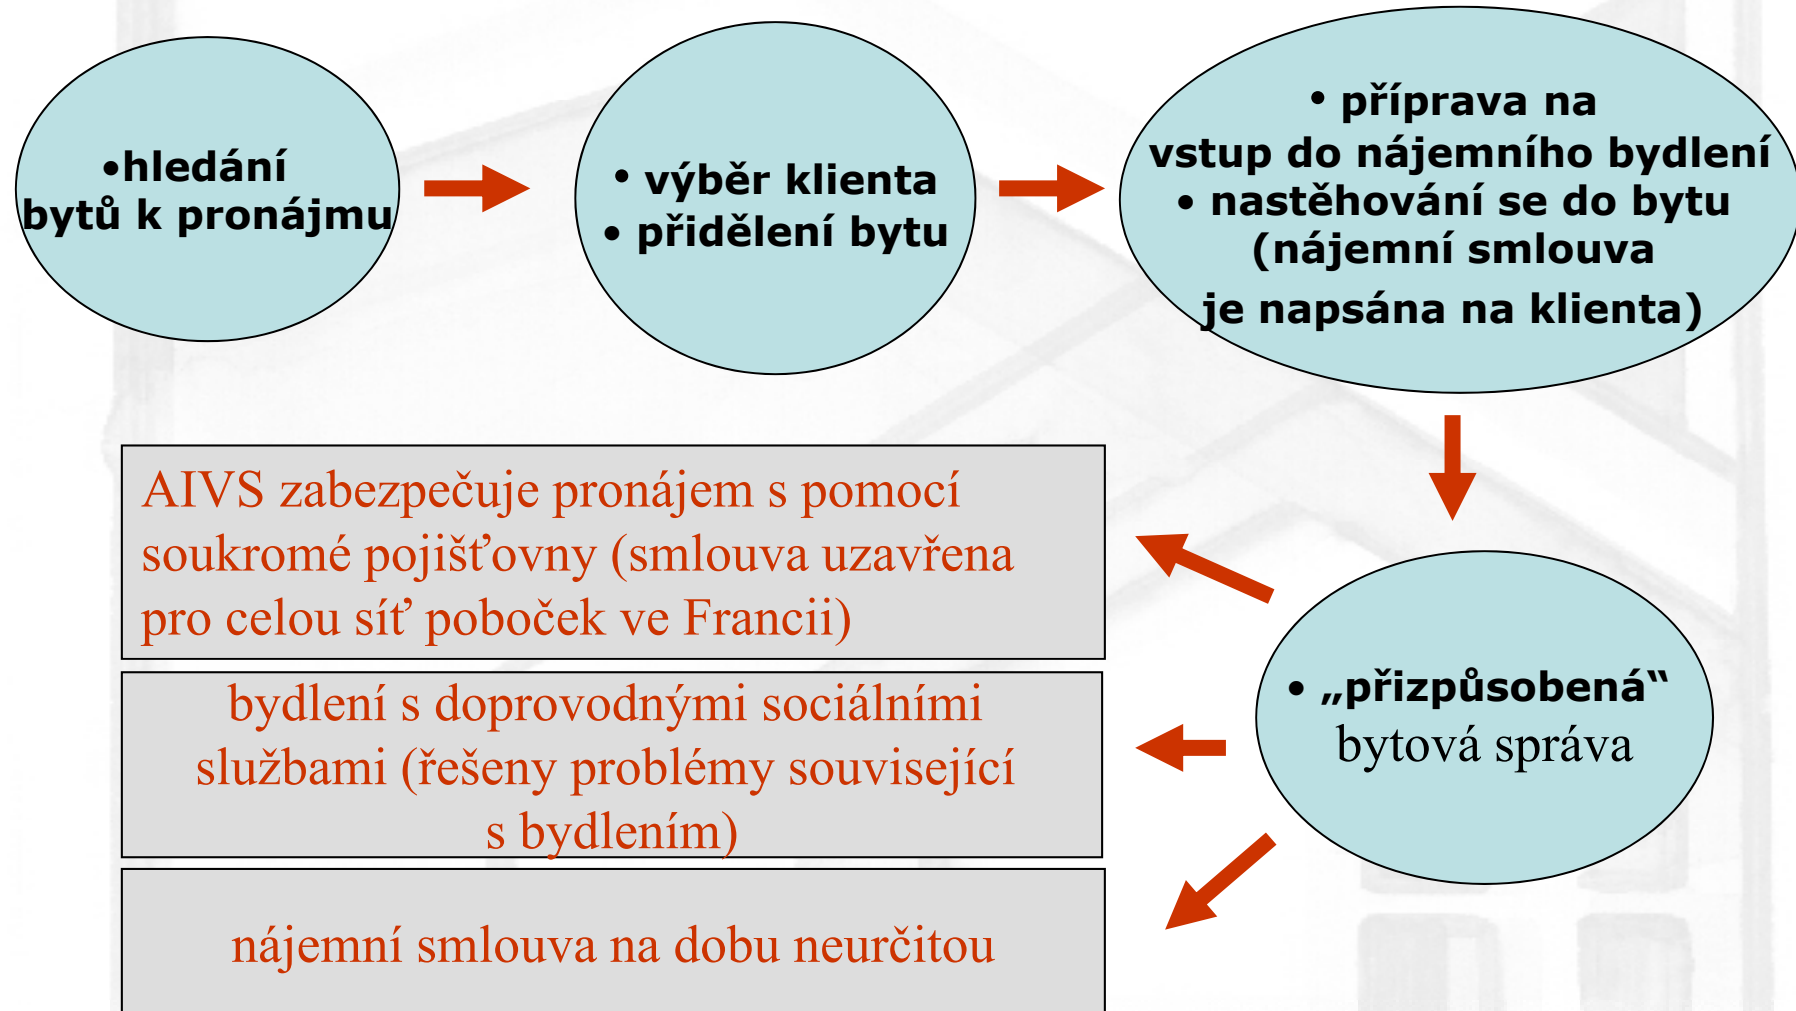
•hledání bytů k pronájmu

• výběr klienta
• přidělení bytu

• příprava na vstup do nájemního bydlení
• nastěhování se do bytu (nájemní smlouva je napsána na klienta)

• „přizpůsobená“ bytová správa

AIVS zabezpečuje pronájem s pomocí soukromé pojišťovny (smlouva uzavřena pro celou síť poboček ve Francii)

bydlení s doprovodnými sociálními službami (řešeny problémy související s bydlením)

nájemní smlouva na dobu neurčitou